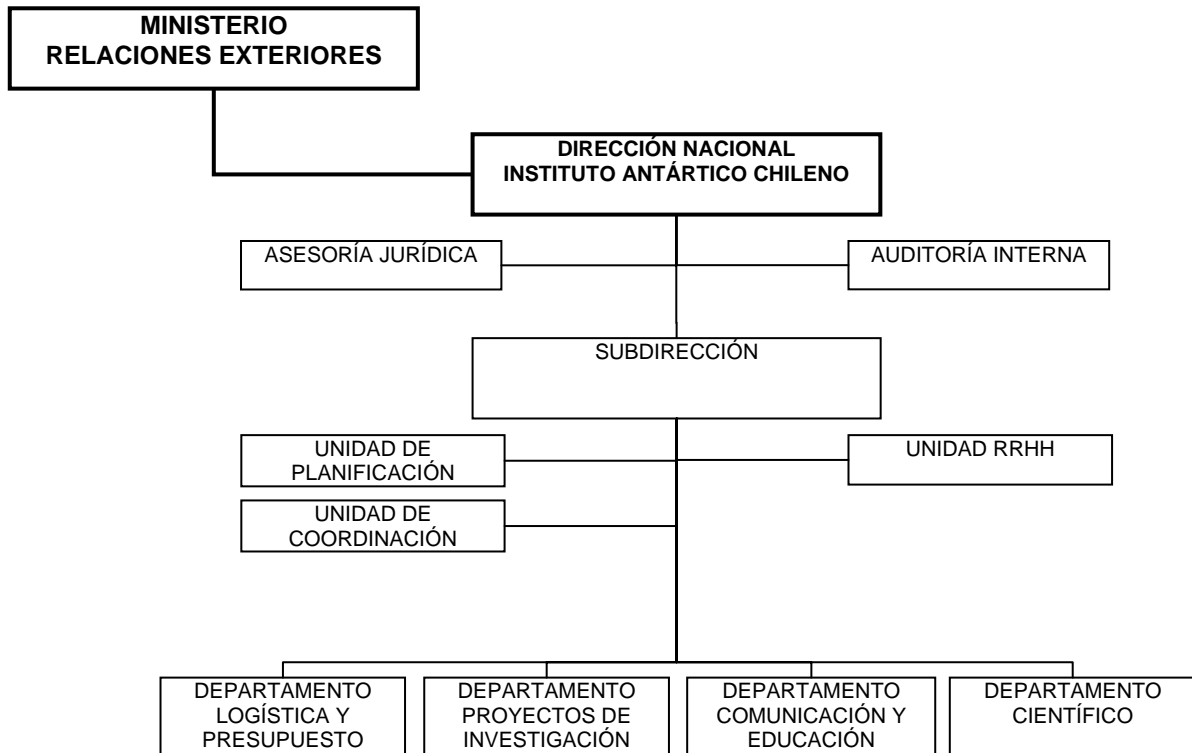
MINISTERIO RELACIONES EXTERIORES

DIRECCIÓN NACIONAL INSTITUTO ANTÁRTICO CHILENO

ASESORÍA JURÍDICA

AUDITORÍA INTERNA

SUBDIRECCIÓN

UNIDAD DE PLANIFICACIÓN

UNIDAD RRHH

UNIDAD DE COORDINACIÓN

DEPARTAMENTO LOGÍSTICA Y PRESUPUESTO

DEPARTAMENTO PROYECTOS DE INVESTIGACIÓN

DEPARTAMENTO COMUNICACIÓN Y EDUCACIÓN

DEPARTAMENTO CIENTÍFICO